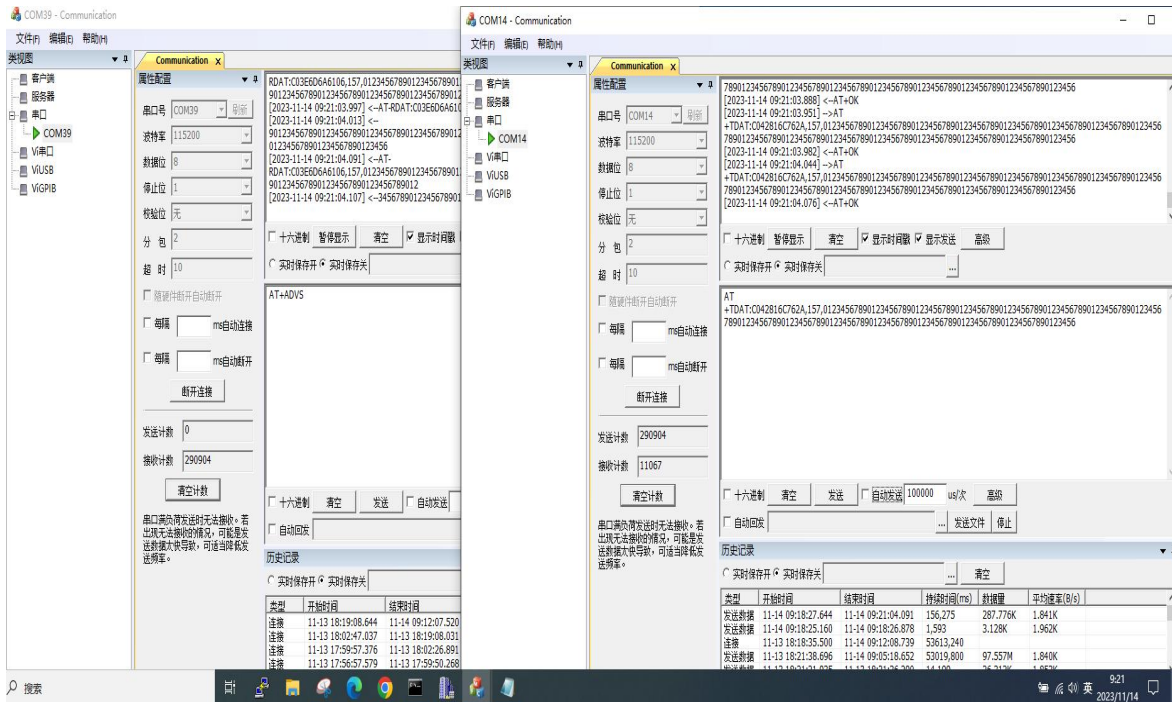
COM39 - Communication

文件(F) 编辑(E) 帮助(H)

关视图

客户端
服务器
串口
COM39
Vi串口
ViUSB
ViGPIB

Communication x

属性配置

串口号 COM39 刷新
波特率 115200
数据位 8
停止位 1
校验位 无
分包 2
超时 10

随硬件断开自动断开
每隔 ms自动连接
每隔 ms自动断开
断开连接

发送计数 0
接收计数 290904
清空计数

串口满负荷发送时无法接收。若出现无法接收的情况，可能是发送数据太快导致，可适当降低发送频率。

RDAT:C03E6D6A6106,157,0123456789012345678901
9012345678901234567890123456789012345678901
[2023-11-14 09:21:03.997] <--AT-RDAT:C03E6D6A610
[2023-11-14 09:21:04.013] <--
9012345678901234567890123456789012345678901
0123456789012345678901234567890123456
[2023-11-14 09:21:04.091] <--AT-
RDAT:C03E6D6A6106,157,0123456789012345678901
9012345678901234567890123456789012
[2023-11-14 09:21:04.107] <--345678901234567890

十六进制 暂停显示 清空 显示时间戳
实时保存开 实时保存关

AT+ADVS

十六进制 清空 发送 自动发送
自动回反

历史记录
实时保存开 实时保存关

| 类型 | 开始时间 | 结束时间 |
|---|---|---|
| 连接 | 11-13 18:19:08.644 | 11-14 09:12:07.520 |
| 连接 | 11-13 18:02:47.037 | 11-13 18:19:08.031 |
| 连接 | 11-13 17:59:57.376 | 11-13 18:02:26.891 |
| 连接 | 11-13 17:56:57.579 | 11-13 17:59:50.268 |

COM14 - Communication

文件(F) 编辑(E) 帮助(H)

关视图

客户端
服务器
串口
COM14
Vi串口
ViUSB
ViGPIB

Communication x

属性配置

串口号 COM14 刷新
波特率 115200
数据位 8
停止位 1
校验位 无
分包 2
超时 10

随硬件断开自动断开
每隔 ms自动连接
每隔 ms自动断开
断开连接

发送计数 290904
接收计数 11067
清空计数

串口满负荷发送时无法接收。若出现无法接收的情况，可能是发送数据太快导致，可适当降低发送频率。

7890123456789012345678901234567890123456789012345678901234567890123456
[2023-11-14 09:21:03.888] <--AT+OK
[2023-11-14 09:21:03.951] -->AT
+TDAT:C042816C762A,157,01234567890123456789012345678901234567890123456789012345678901234567890123456
7890123456789012345678901234567890123456789012345678901234567890123456
[2023-11-14 09:21:03.982] <--AT+OK
[2023-11-14 09:21:04.044] -->AT
+TDAT:C042816C762A,157,01234567890123456789012345678901234567890123456789012345678901234567890123456
7890123456789012345678901234567890123456789012345678901234567890123456
[2023-11-14 09:21:04.076] <--AT+OK

十六进制 暂停显示 清空 显示时间戳 显示发送 高级
实时保存开 实时保存关

AT
+TDAT:C042816C762A,157,01234567890123456789012345678901234567890123456789012345678901234567890123456
7890123456789012345678901234567890123456789012345678901234567890123456

十六进制 清空 发送 自动发送 100000 us/次 高级
自动回反 ... 发送文件 停止

历史记录
实时保存开 实时保存关 ... 清空

| 类型 | 开始时间 | 结束时间 | 持续时间(ms) | 数据量 | 平均速率(B/s) |
|---|---|---|---|---|---|
| 发送数据 | 11-14 09:18:27.644 | 11-14 09:21:04.091 | 156,275 | 287.776K | 1.841K |
| 发送数据 | 11-14 09:18:25.160 | 11-14 09:18:26.878 | 1,593 | 3.128K | 1.962K |
| 连接 | 11-13 18:18:35.500 | 11-14 09:12:08.739 | 53613,240 | | |
| 发送数据 | 11-13 18:21:38.696 | 11-14 09:05:18.652 | 53019,800 | 97.557M | 1.840K |

搜索

9:21
2023/11/14